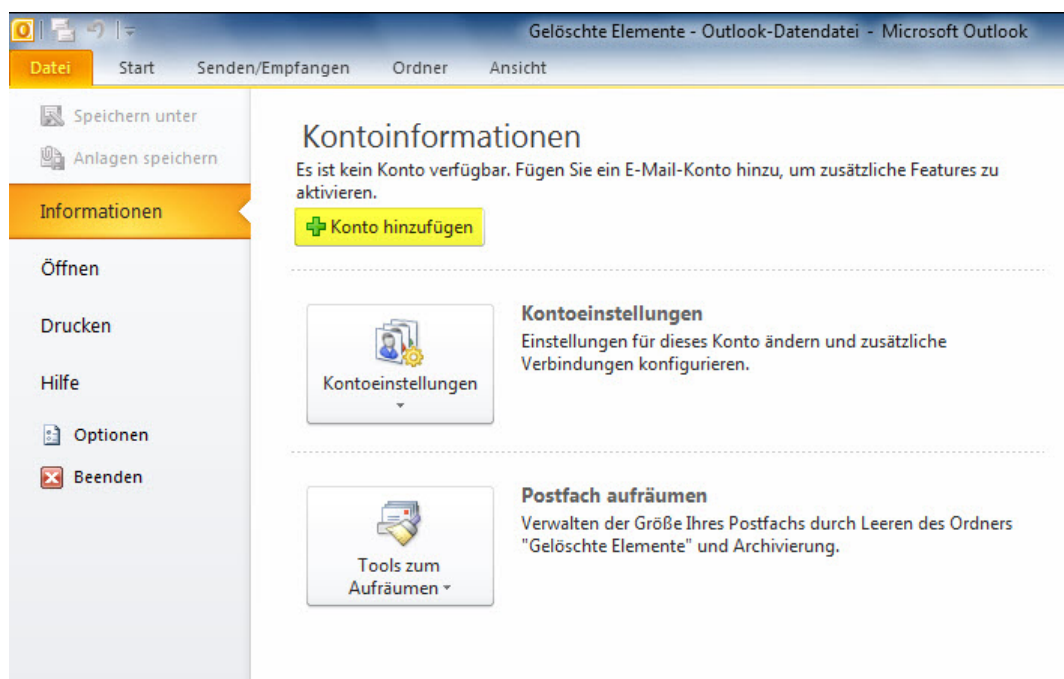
Gelöschte Elemente - Outlook-Datendatei - Microsoft Outlook

Datei Start Senden/Empfangen Ordner Ansicht

Speichern unter
Anlagen speichern
Informationen
Öffnen
Drucken
Hilfe
Optionen
Beenden

Kontoinformationen
Es ist kein Konto verfügbar. Fügen Sie ein E-Mail-Konto hinzu, um zusätzliche Features zu aktivieren.

Konto hinzufügen

Kontoeinstellungen

Kontoeinstellungen
Einstellungen für dieses Konto ändern und zusätzliche Verbindungen konfigurieren.

Tools zum Aufräumen

Postfach aufräumen
Verwalten der Größe Ihres Postfachs durch Leeren des Ordners "Gelöschte Elemente" und Archivierung.